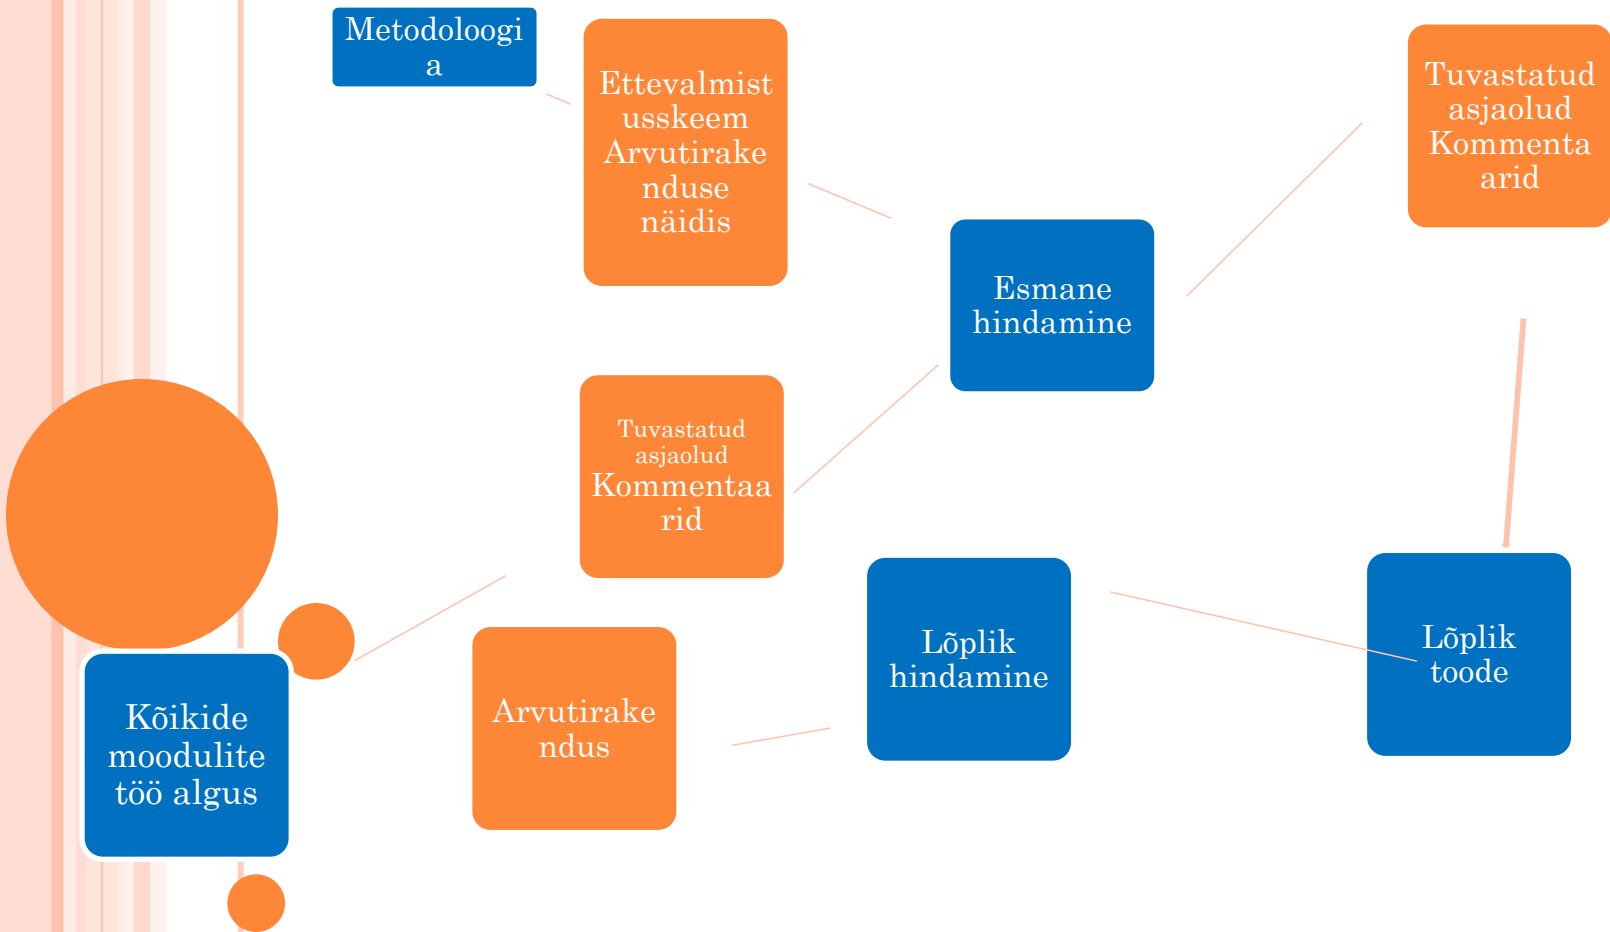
Metodoloogia

Ettevalmistusskeem Arvutirakenduse näidis

Tuvastatud asjaolud Kommentaarid

Esmane hindamine

Tuvastatud asjaolud Kommentaarid

Kõikide moodulite töö algus

Arvutirakendus

Lõplik hindamine

Lõplik toode